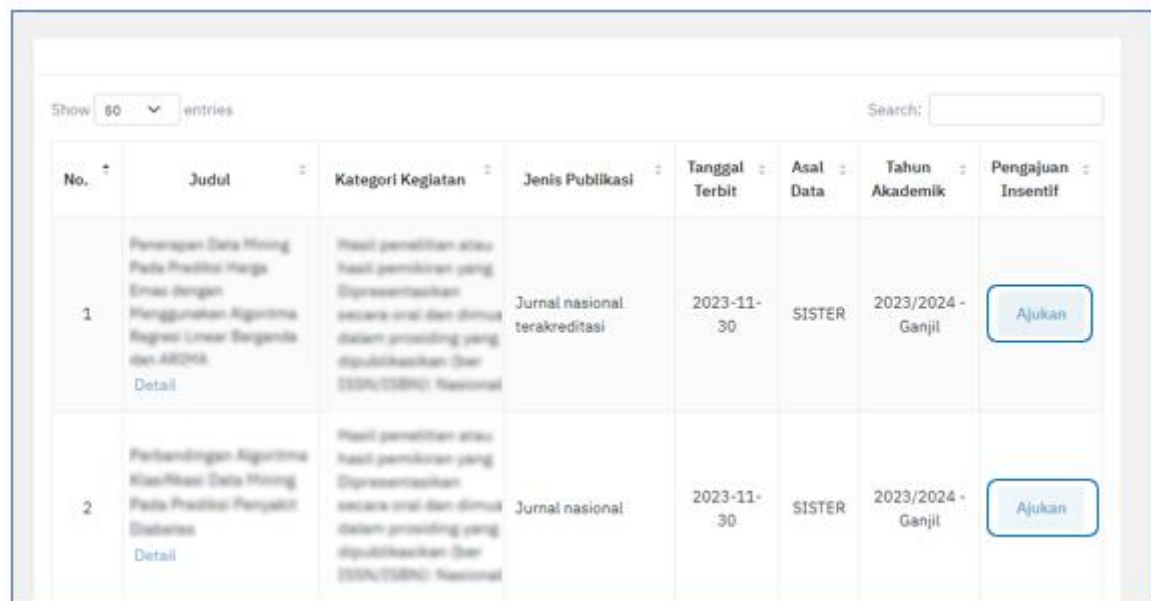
Show 50 entries

Search:

| No. | Judul | Kategori Kegiatan | Jenis Publikasi | Tanggal Terbit | Asal Data | Tahun Akademik | Pengajuan Insentif |
|---|---|---|---|---|---|---|---|
| 1 | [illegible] Detail | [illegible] | Jurnal nasional terakreditasi | 2023-11-30 | SISTER | 2023/2024 - Ganjil | Ajukan |
| 2 | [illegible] Detail | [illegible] | Jurnal nasional | 2023-11-30 | SISTER | 2023/2024 - Ganjil | Ajukan |